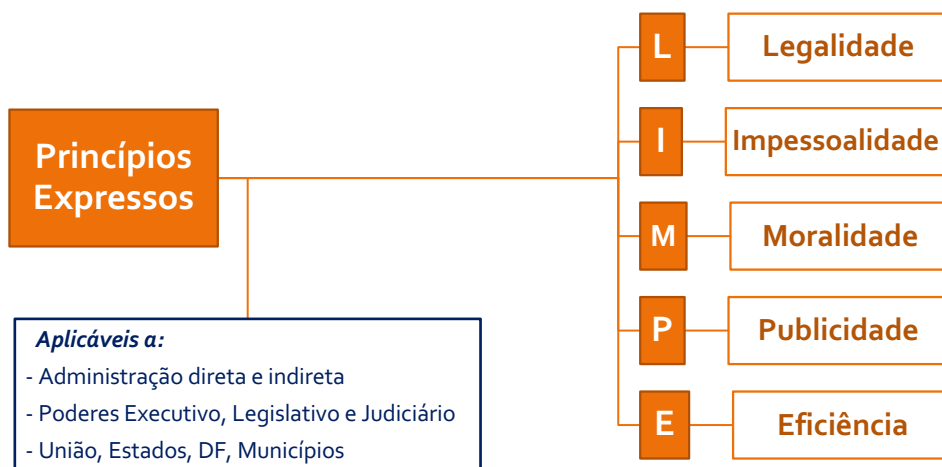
Princípios Expressos

L Legalidade

I Impessoalidade

M Moralidade

P Publicidade

E Eficiência

Aplicáveis a:
- Administração direta e indireta
- Poderes Executivo, Legislativo e Judiciário
- União, Estados, DF, Municípios